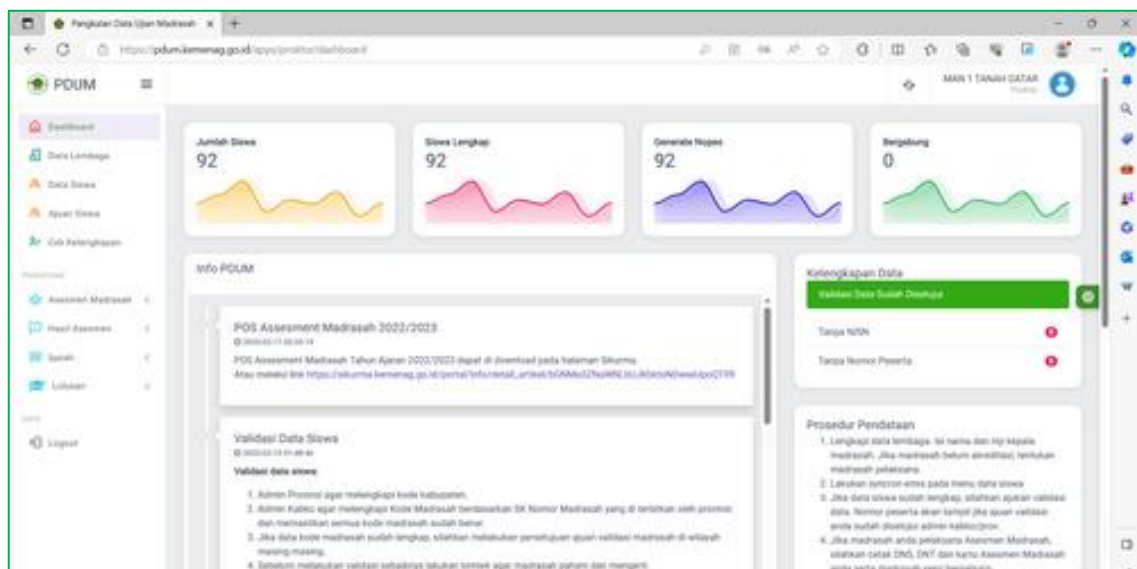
Pangkalan Data Ujian Madrasah ×

https://pdum.kemenag.go.id/apps/proktor/dashboard

PDUM

MAN 1 TANAH DATAR
Proktor

Dashboard
Data Lembaga
Data Siswa
Ajuan Siswa
Cek Kelengkapan

Asesmen Madrasah
Hasil Asesmen
Surat
Lulusan

Logout

Jumlah Siswa
92

Siswa Lengkap
92

Generate Nopes
92

Bergabung
0

Info PDUM

POS Assesment Madrasah 2022/2023
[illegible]
POS Assesment Madrasah Tahun Ajaran 2022/2023 dapat di download pada halaman Sikurma. Atau melalui link https://sikurma.kemenag.go.id/portal/info/detail_artikel/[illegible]

Validasi Data Siswa
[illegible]
Validasi data siswa:

1. Admin Provinsi agar melengkapi kode kabupaten.
2. Admin Kabko agar melengkapi Kode Madrasah berdasarkan SK Nomor Madrasah yang di terbitkan oleh provinsi dan memastikan semua kode madrasah sudah benar.
3. Jika data kode madrasah sudah lengkap, silahkan melakukan persetujuan ajuan validasi madrasah di wilayah masing-masing.
4. Sebelum melakukan validasi sebaiknya lakukan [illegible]

Kelengkapan Data
Validasi Data Sudah Disetujui
Tanpa NISN
Tanpa Nomor Peserta

Prosedur Pendataan
1. Lengkapi data lembaga: isi nama dan nip kepala madrasah. Jika madrasah belum akreditasi, tentukan madrasah pelaksana.
2. Lakukan syncron emis pada menu data siswa
3. Jika data siswa sudah lengkap, silahkan ajukan validasi data. Nomor peserta akan tampil jika ajuan validasi anda sudah disetujui admin kabko/prov.
4. Jika madrasah anda pelaksana Asesmen Madrasah, silahkan cetak DNS, DNT dan kartu Asesmen Madrasah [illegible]